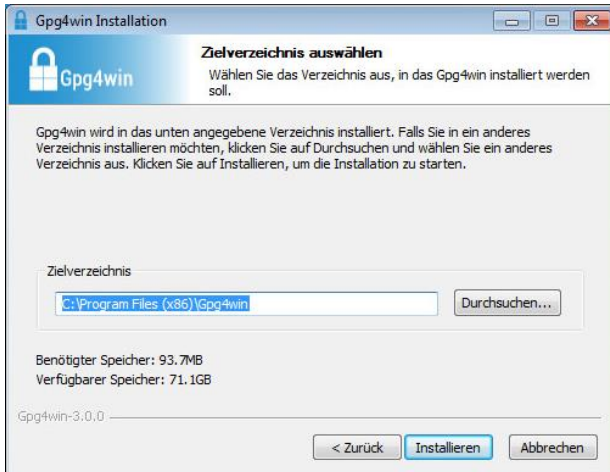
Gpg4win Installation

Gpg4win

Zielverzeichnis auswählen

Wählen Sie das Verzeichnis aus, in das Gpg4win installiert werden soll.

Gpg4win wird in das unten angegebene Verzeichnis installiert. Falls Sie in ein anderes Verzeichnis installieren möchten, klicken Sie auf Durchsuchen und wählen Sie ein anderes Verzeichnis aus. Klicken Sie auf Installieren, um die Installation zu starten.

Zielverzeichnis

C:\Program Files (x86)\Gpg4win

Durchsuchen...

Benötigter Speicher: 93.7MB
Verfügbarer Speicher: 71.1GB

Gpg4win-3.0.0

< Zurück | Installieren | Abbrechen